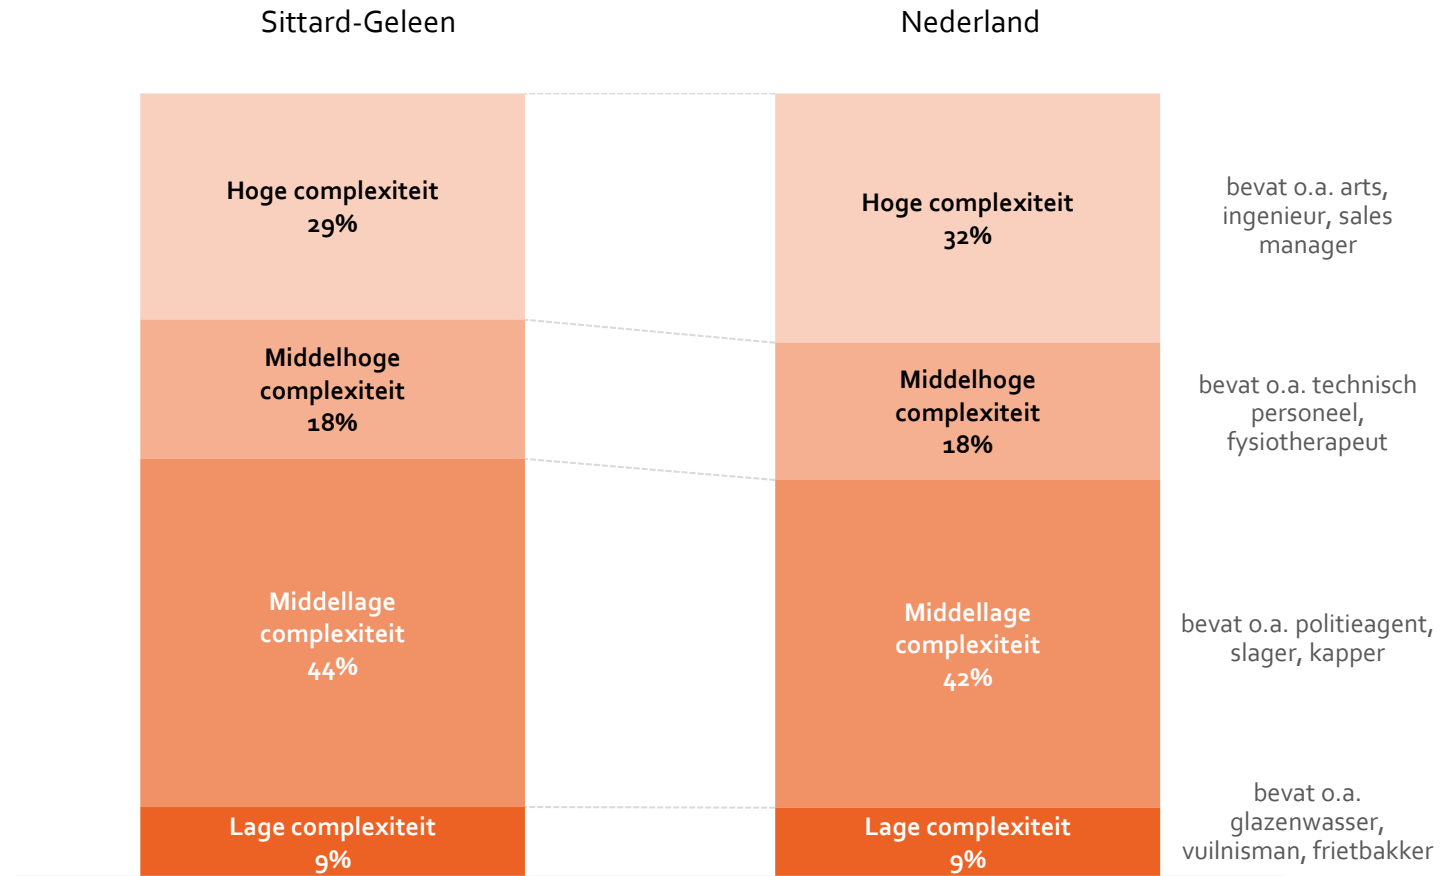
Sittard-Geleen

Nederland

Hoge complexiteit
29%

Middelhoge complexiteit
18%

Middellage complexiteit
44%

Lage complexiteit
9%

Hoge complexiteit
32%

Middelhoge complexiteit
18%

Middellage complexiteit
42%

Lage complexiteit
9%

bevat o.a. arts, ingenieur, sales manager

bevat o.a. technisch personeel, fysiotherapeut

bevat o.a. politieagent, slager, kapper

bevat o.a. glazenwasser, vuilnisman, frietbakker